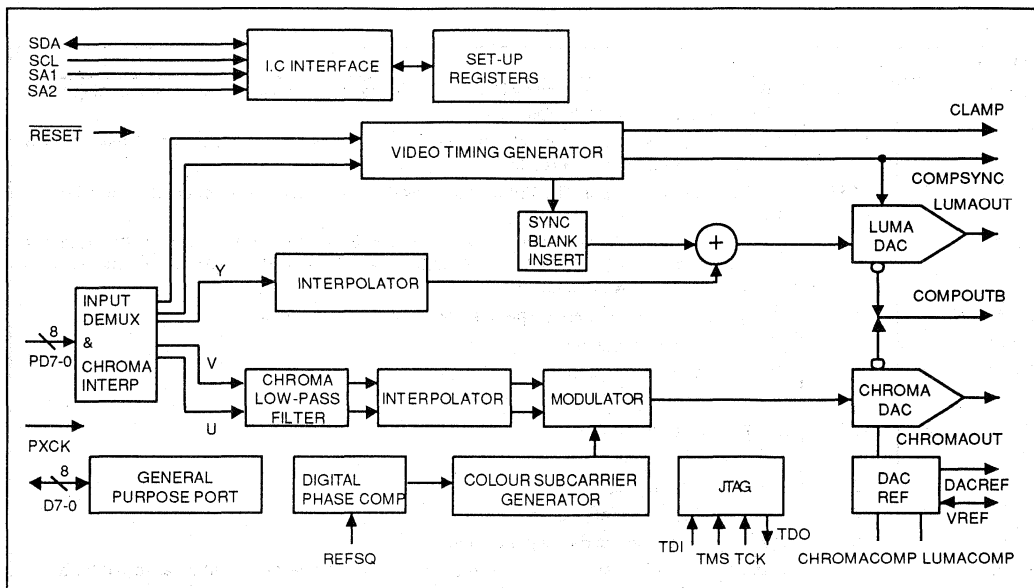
SDA
SCL
SA1
SA2

I.C INTERFACE

SET-UP REGISTERS

$\overline{\text{RESET}}$

VIDEO TIMING GENERATOR

CLAMP

COMPSYNC

SYNC BLANK INSERT

LUMA DAC

LUMAOUT

Y

INTERPOLATOR

INPUT DEMUX & CHROMA INTERP

8
PD7-0

COMPOUTB

V

U

CHROMA LOW-PASS FILTER

INTERPOLATOR

MODULATOR

CHROMA DAC

PXCK

CHROMAOUT

8
D7-0

GENERAL PURPOSE PORT

DIGITAL PHASE COMP

REFSQ

COLOUR SUBCARRIER GENERATOR

JTAG

TDI TMS TCK TDO

DAC REF

DACREF

VREF

CHROMACOMP LUMACOMP